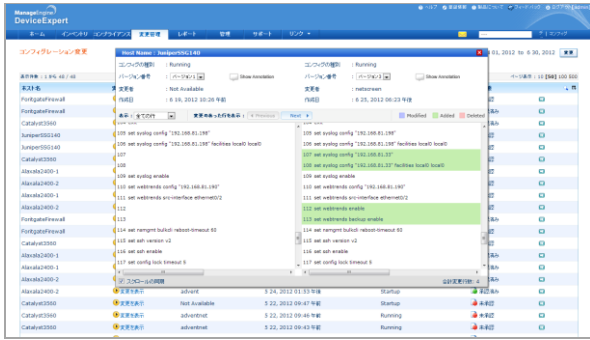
ManageEngine DeviceExpert

ヘルプ 価値提案 製品について フィードバック ログアウト (admin)

ホーム インベントリ コンプライアンス 変更管理 レポート 管理 サポート リンク

コンフィグレーション変更

8 1, 2012 to 6 30, 2012 変更

表示件数 : 1 から 40 / 48

ページ表示 : 10 [50] 100 500

ホスト名

FortigateFirewall
FortigateFirewall
Catalyst3560
JuniperSSG140
JuniperSSG140
Catalyst3560
Alaxala2400-1
Alaxala2400-2
Alaxala2400-1
Alaxala2400-2
FortigateFirewall
FortigateFirewall
Catalyst3560
Alaxala2400-1
Alaxala2400-2
Alaxala2400-1
Alaxala2400-2
Alaxala2400-2
Catalyst3560
Catalyst3560
Catalyst3560

Host Name : JuniperSSG140

| コンフィグの種別 : Running | コンフィグの種別 : Running |
|---|---|
| バージョン番号 : バージョン1 Show Annotation | バージョン番号 : バージョン2 Show Annotation |
| 変更者 : Not Available | 変更者 : netscreen |
| 作成日 : 6 16, 2012 10:26 午前 | 作成日 : 6 25, 2012 06:23 午後 |

表示 : 全ての行 変更のあった行を表示 : Previous Next

Modified Added Deleted

| | |
|---|---|
| 105 set syslog config "192.168.81.198" | 105 set syslog config "192.168.81.198" |
| 106 set syslog config "192.168.81.198" facilities local0 local0 | 106 set syslog config "192.168.81.198" facilities local0 local0 |
| 107 | 107 set syslog config "192.168.81.33" |
| 108 | 108 set syslog config "192.168.81.33" facilities local0 local0 |
| 109 set syslog enable | 109 set syslog enable |
| 110 set webtrends config "192.168.81.190" | 110 set webtrends config "192.168.81.190" |
| 111 set webtrends src-interface ethernet0/2 | 111 set webtrends src-interface ethernet0/2 |
| 112 | 112 set webtrends enable |
| 113 | 113 set webtrends backup enable |
| 114 set nsmgmt bulkcli reboot-timeout 60 | 114 set nsmgmt bulkcli reboot-timeout 60 |
| 115 set ssh version v2 | 115 set ssh version v2 |
| 116 set ssh enable | 116 set ssh enable |
| 117 set config lock timeout 5 | 117 set config lock timeout 5 |

スクロールの同期

相違箇所移動

| | | | | |
|---|---|---|---|---|
| 変更を表示 | advent | 5 22, 2012 01:53 午後 | Startup | 未承認 |
| 変更を表示 | Not Available | 5 22, 2012 09:47 午前 | Running | 未承認 |
| 変更を表示 | adventnet | 5 22, 2012 09:46 午前 | Running | 未承認 |
| 変更を表示 | adventnet | 5 22, 2012 09:43 午前 | Running | 未承認 |